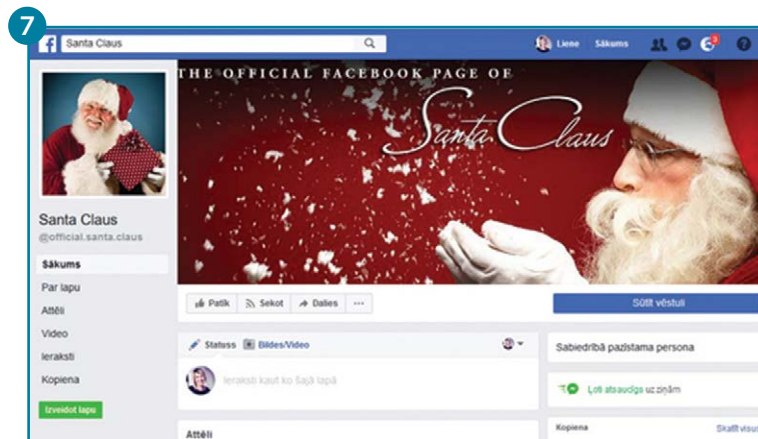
7

Santa Claus

Liene Sākums

THE OFFICIAL FACEBOOK PAGE OF

Santa Claus

Santa Claus
@official.santa.claus

Sākums
Par lapu
Attēli
Video
Ieraksti
Kopiena

Izveidot lapu

Patīk Sekot Dalies ···

Sūtīt vēstuli

Statuss Bildes/Video

Ieraksti kaut ko šajā lapā

Attēli

Sabiedrībā pazīstama persona

Ļoti atsaucīga uz ziņām

Kopiena

Skatīt visu